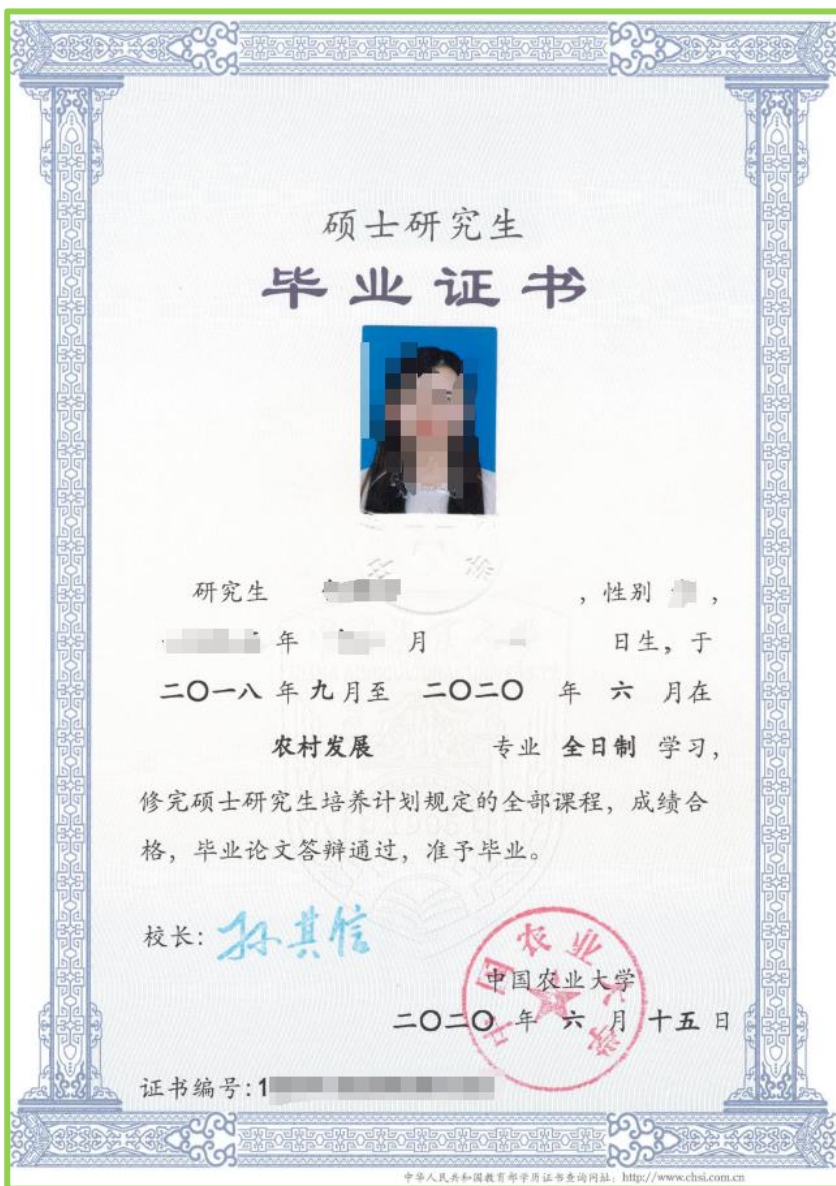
硕士研究生

毕业证书

研究生 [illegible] ，性别 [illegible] ，

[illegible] 年 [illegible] 月 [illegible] 日生，于

二〇一八 年 九 月至 二〇二〇 年 六 月在

农村发展 专业 全日制 学习，

修完硕士研究生培养计划规定的全部课程，成绩合格，毕业论文答辩通过，准予毕业。

校长：孙其信

中国农业大学

二〇二〇 年 六 月 十五 日

中国农业大学

证书编号：1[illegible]

中华人民共和国教育部学历证书查询网址：http://www.chsi.com.cn